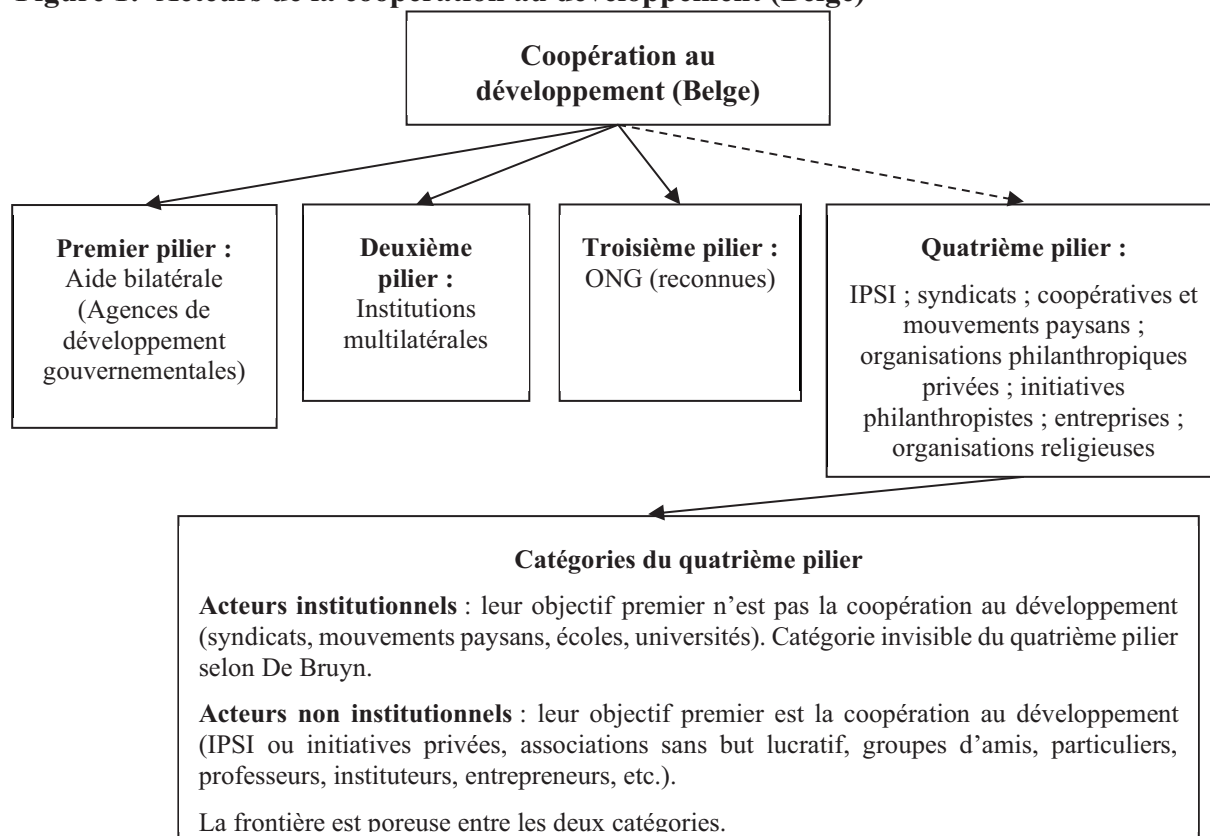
Figure 1: Acteurs de la coopération au développement (Belge)

Coopération au développement (Belge)

Premier pilier : Aide bilatérale (Agences de développement gouvernementales)

Deuxième pilier : Institutions multilatérales

Troisième pilier : ONG (reconnues)

Quatrième pilier : IPSI ; syndicats ; coopératives et mouvements paysans ; organisations philanthropiques privées ; initiatives philanthropistes ; entreprises ; organisations religieuses

Catégories du quatrième pilier

Acteurs institutionnels : leur objectif premier n'est pas la coopération au développement (syndicats, mouvements paysans, écoles, universités). Catégorie invisible du quatrième pilier selon De Bruyn.

Acteurs non institutionnels : leur objectif premier est la coopération au développement (IPSI ou initiatives privées, associations sans but lucratif, groupes d'amis, particuliers, professeurs, instituteurs, entrepreneurs, etc.).

La frontière est poreuse entre les deux catégories.